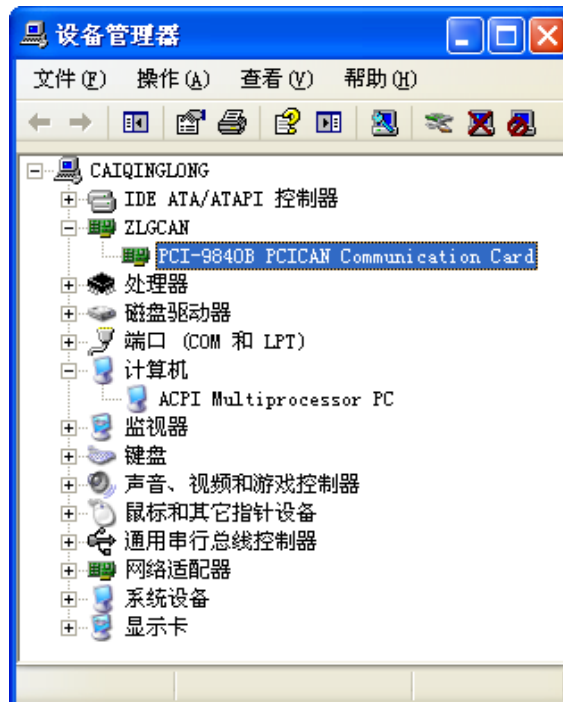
设备管理器

文件(F) 操作(A) 查看(V) 帮助(H)

CAIQINGLONG
IDE ATA/ATAPI 控制器
ZLGCAN
PCI-9840B PCICAN Communication Card
处理器
磁盘驱动器
端口 (COM 和 LPT)
计算机
ACPI Multiprocessor PC
监视器
键盘
声音、视频和游戏控制器
鼠标和其它指针设备
通用串行总线控制器
网络适配器
系统设备
显示卡